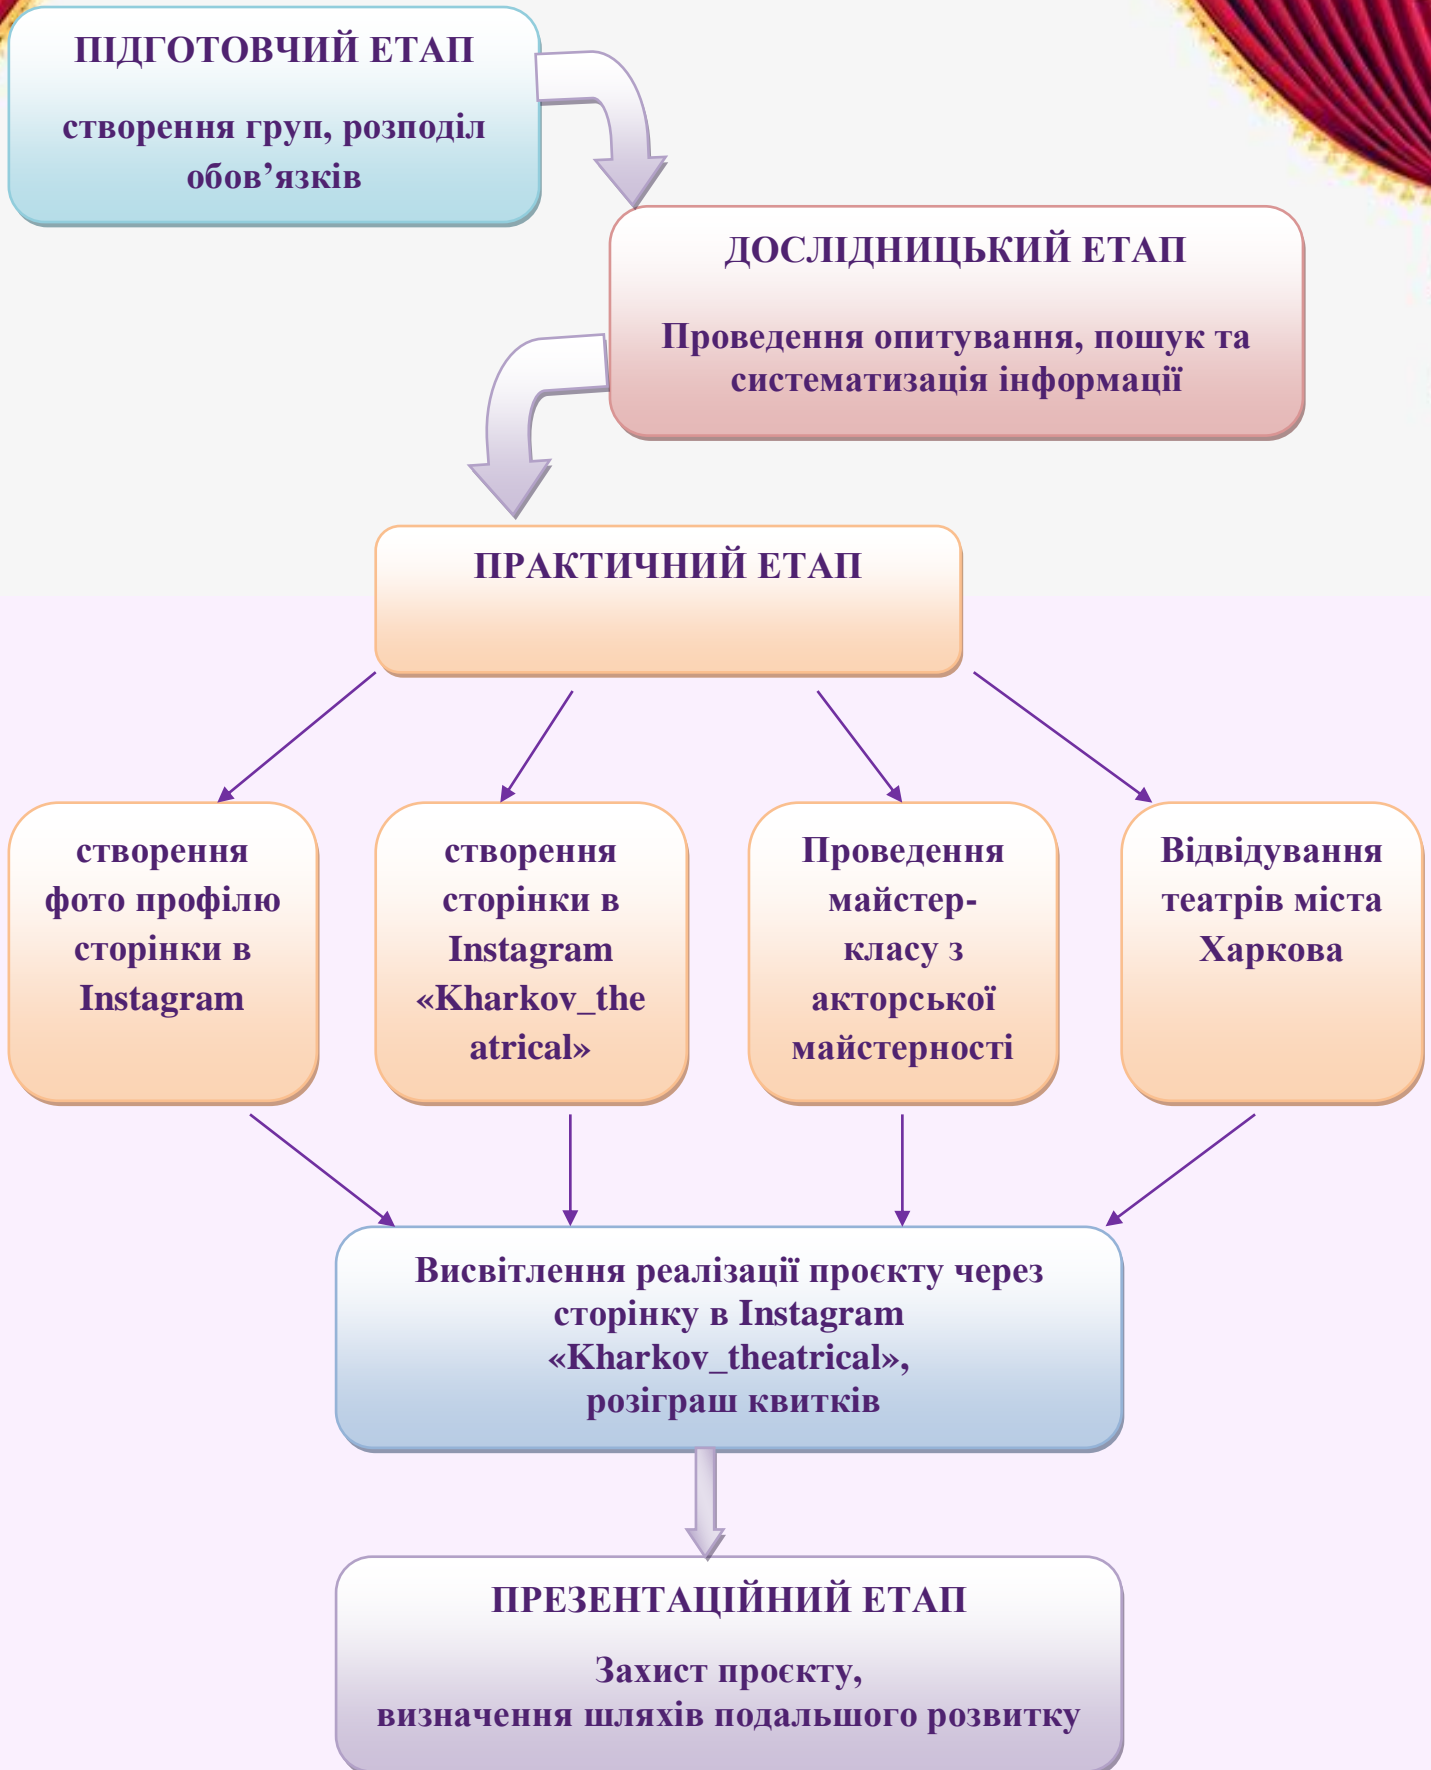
ПІДГОТОВЧИЙ ЕТАП

створення груп, розподіл обов’язків

ДОСЛІДНИЦЬКИЙ ЕТАП

Проведення опитування, пошук та систематизація інформації

ПРАКТИЧНИЙ ЕТАП

створення фото профілю сторінки в Instagram

створення сторінки в Instagram «Kharkov_theatrical»

Проведення майстер-класу з акторської майстерності

Відвідування театрів міста Харкова

Висвітлення реалізації проєкту через сторінку в Instagram «Kharkov_theatrical», розіграш квитків

ПРЕЗЕНТАЦІЙНИЙ ЕТАП

Захист проєкту, визначення шляхів подальшого розвитку